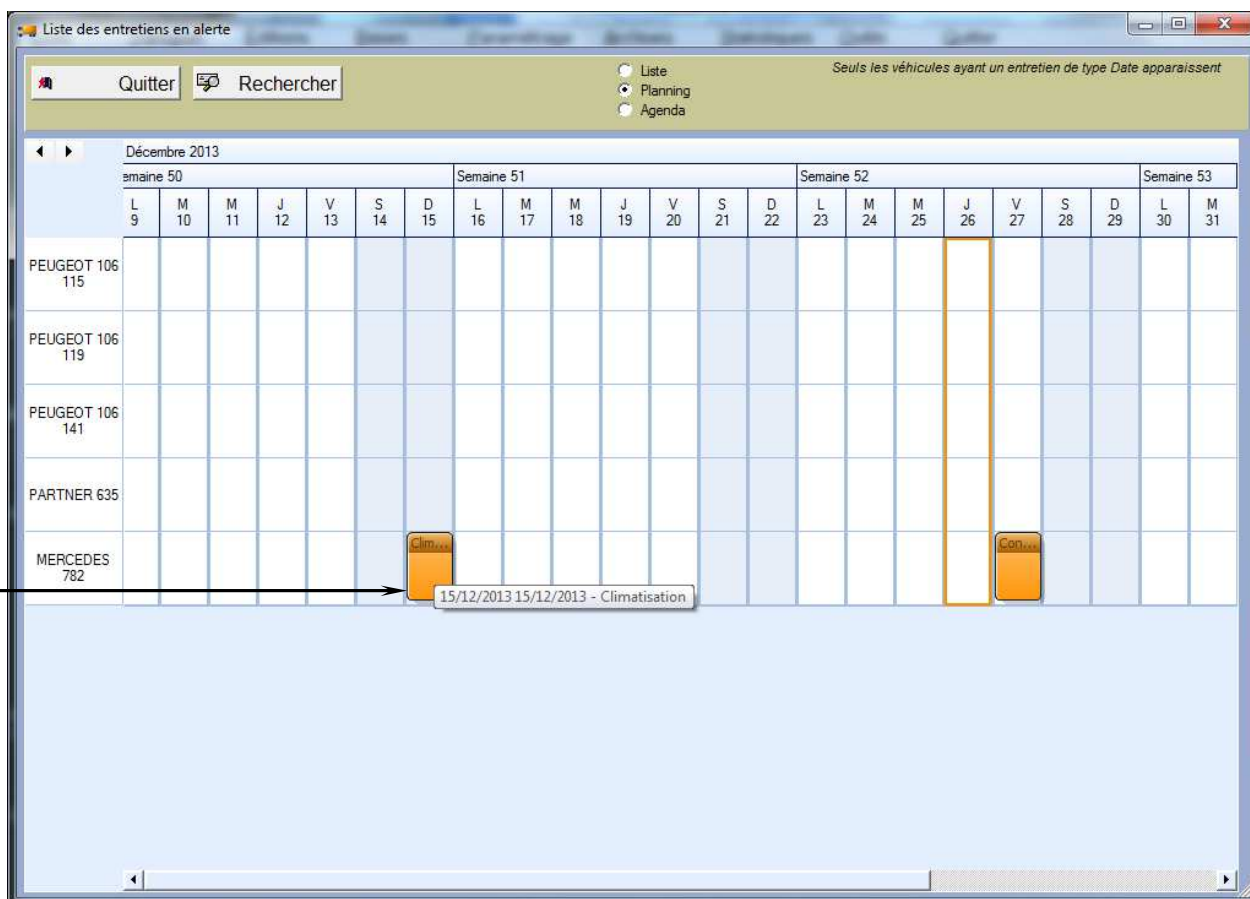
Liste des entretiens en alerte

Quitter
Rechercher

Liste
Planning
Agenda

Seuls les véhicules ayant un entretien de type Date apparaissent

Décembre 2013

| | emaine 50 | | | | | | Semaine 51 | | | | | | | Semaine 52 | | | | | | | Semaine 53 | |
|---|---|---|---|---|---|---|---|---|---|---|---|---|---|---|---|---|---|---|---|---|---|---|
| | L 9 | M 10 | M 11 | J 12 | V 13 | S 14 | D 15 | L 16 | M 17 | M 18 | J 19 | V 20 | S 21 | D 22 | L 23 | M 24 | M 25 | J 26 | V 27 | S 28 | D 29 | L 30 | M 31 |
| PEUGEOT 106 115 | | | | | | | | | | | | | | | | | | | | | | | |
| PEUGEOT 106 119 | | | | | | | | | | | | | | | | | | | | | | | |
| PEUGEOT 106 141 | | | | | | | | | | | | | | | | | | | | | | | |
| PARTNER 635 | | | | | | | | | | | | | | | | | | | | | | | |
| MERCEDES 782 | | | | | | | Clim... | | | | | | | | | | | | Con... | | | | |

15/12/2013 15/12/2013 - Climatisation